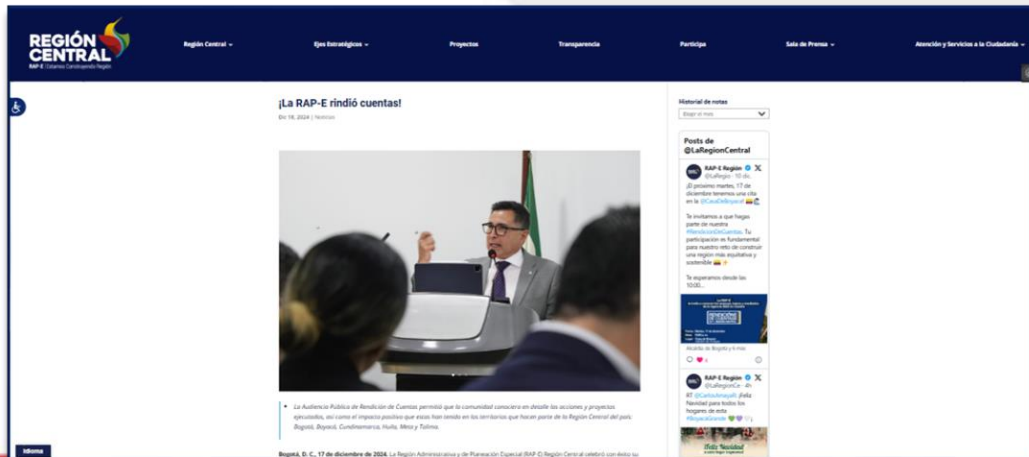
REGIÓN CENTRAL
RAP-E | Cotanza Construyendo Región

Región Central ⌄ Ejes Estratégicos ⌄ Proyectos Transparencia Participa Sala de Prensa ⌄ Atención y Servicios a la Ciudadanía ⌄

¡La RAP-E rindió cuentas!

Dic 18, 2024 | Noticias

• La Audiencia Pública de Rendición de Cuentas permitió que la comunidad conociera en detalle las acciones y proyectos ejecutados, así como el impacto positivo que estos han tenido en los territorios que hacen parte de la Región Central del país: Bogotá, Boyacá, Cundinamarca, Huila, Meta y Tolima.

Bogotá, D. C., 17 de diciembre de 2024. La Región Administrativa y de Planeación Especial (RAP-E) Región Central celebró con éxito su

Historial de notas
Elegir el mes

Posts de @LaRegionCentral

RAP-E Región @LaRegio · 10 dic.
¡El próximo martes, 17 de diciembre tenemos una cita en la @CasaDeBoyacá
Te invitamos a que hagas parte de nuestra #RendicionDeCuentas. Tu participación es fundamental para nuestro reto de construir una región más equitativa y sostenible
Te esperamos desde las 10:00...

Alcaldía de Bogotá y 6 más

RAP-E Región @LaRegionCe · 4h
RT @CarlosAmayaR: ¡Feliz Navidad para todos los hogares de esta #BoyacáGrande

¡Feliz Navidad

Idioma